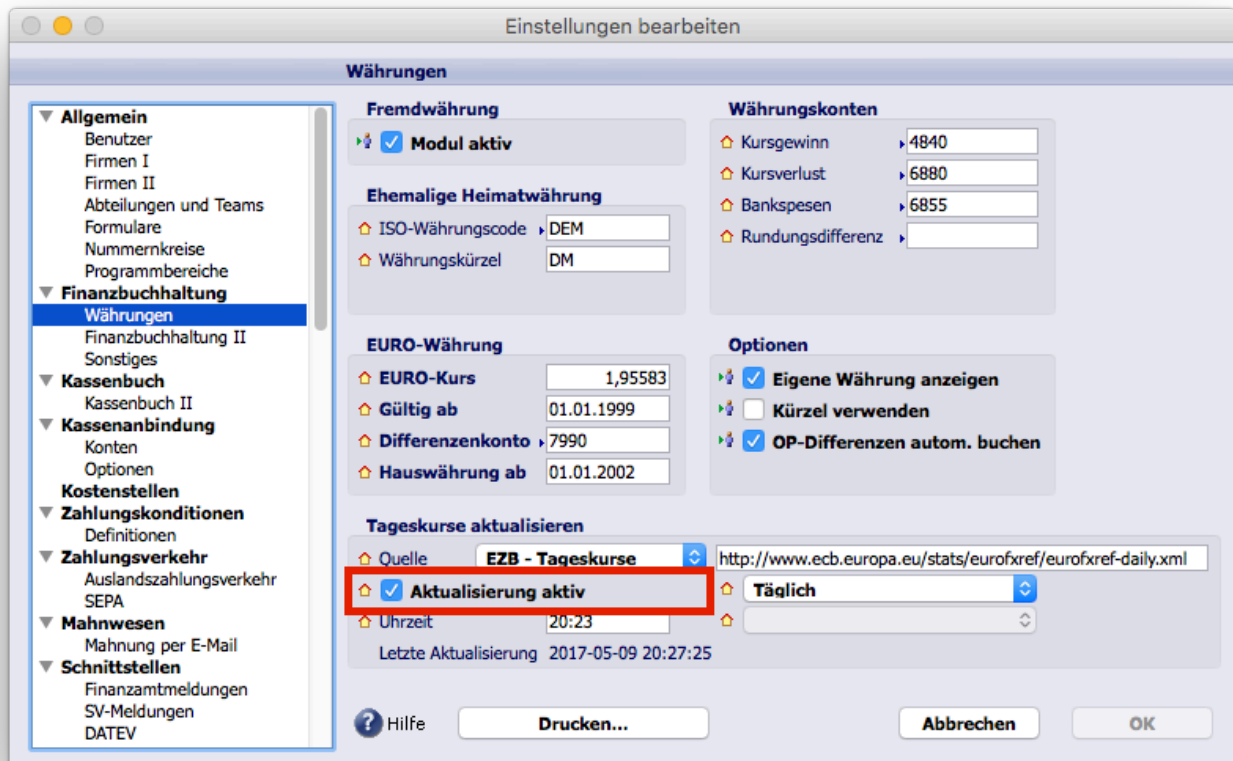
Einstellungen bearbeiten

Währungen

Allgemein
Benutzer
Firmen I
Firmen II
Abteilungen und Teams
Formulare
Nummernkreise
Programmbereiche
Finanzbuchhaltung
Währungen
Finanzbuchhaltung II
Sonstiges
Kassenbuch
Kassenbuch II
Kassenanbindung
Konten
Optionen
Kostenstellen
Zahlungskonditionen
Definitionen
Zahlungsverkehr
Auslandszahlungsverkehr
SEPA
Mahnwesen
Mahnung per E-Mail
Schnittstellen
Finanzamtmeldungen
SV-Meldungen
DATEV

Fremdwährung
Modul aktiv

Ehemalige Heimatwährung
ISO-Währungscode DEM
Währungskürzel DM

Währungskonten
Kursgewinn 4840
Kursverlust 6880
Bankspesen 6855
Rundungsdifferenz

EURO-Währung
EURO-Kurs 1,95583
Gültig ab 01.01.1999
Differenzenkonto 7990
Hauswährung ab 01.01.2002

Optionen
Eigene Währung anzeigen
Kürzel verwenden
OP-Differenzen autom. buchen

Tageskurse aktualisieren
Quelle EZB - Tageskurse http://www.ecb.europa.eu/stats/eurofxref/eurofxref-daily.xml
Aktualisierung aktiv Täglich
Uhrzeit 20:23
Letzte Aktualisierung 2017-05-09 20:27:25

Hilfe
Drucken...
Abbrechen
OK